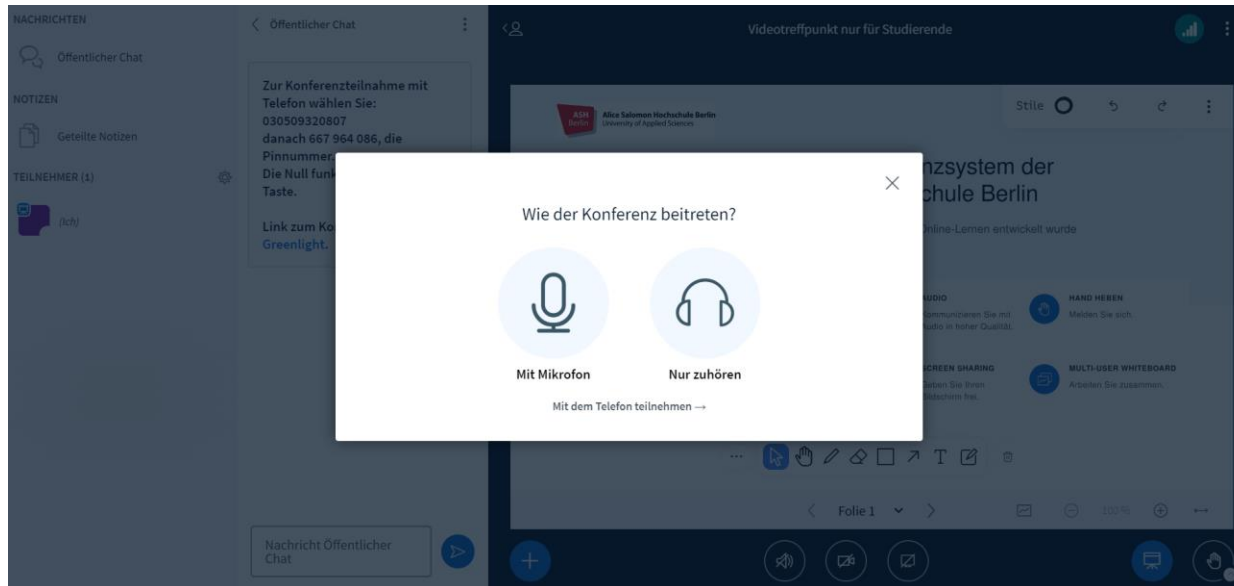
NACHRICHTEN

Öffentlicher Chat

NOTIZEN

Geteilte Notizen

TEILNEHMER (1)

(Ich)

Öffentlicher Chat

Zur Konferenzteilnahme mit Telefon wählen Sie: 030509320807 danach 667 964 086, die Pinnummer. Die Null funk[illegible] Taste.

Link zum Ko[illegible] Greenlight.

Nachricht Öffentlicher Chat

Videotreffpunkt nur für Studierende

ASH Berlin Alice Salomon Hochschule Berlin University of Applied Sciences

Stile

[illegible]nzsystem der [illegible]chule Berlin

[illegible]nline-Lernen entwickelt wurde

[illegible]UDIO
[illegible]ommunizieren Sie mit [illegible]udio in hoher Qualität.

HAND HEBEN
Melden Sie sich.

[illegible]CREEN SHARING
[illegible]eben Sie Ihren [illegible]ildschirm frei.

MULTI-USER WHITEBOARD
Arbeiten Sie zusammen.

Folie 1

100 %

Wie der Konferenz beitreten?

Mit Mikrofon

Nur zuhören

Mit dem Telefon teilnehmen →